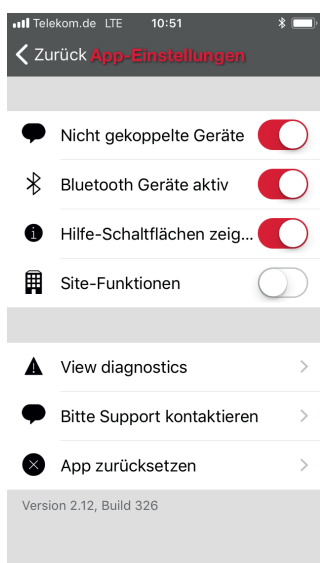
Telekom.de LTE 10:51

Zurück App-Einstellungen

Nicht gekoppelte Geräte

Bluetooth Geräte aktiv

Hilfe-Schaltflächen zeig...

Site-Funktionen

View diagnostics

Bitte Support kontaktieren

App zurücksetzen

Version 2.12, Build 326